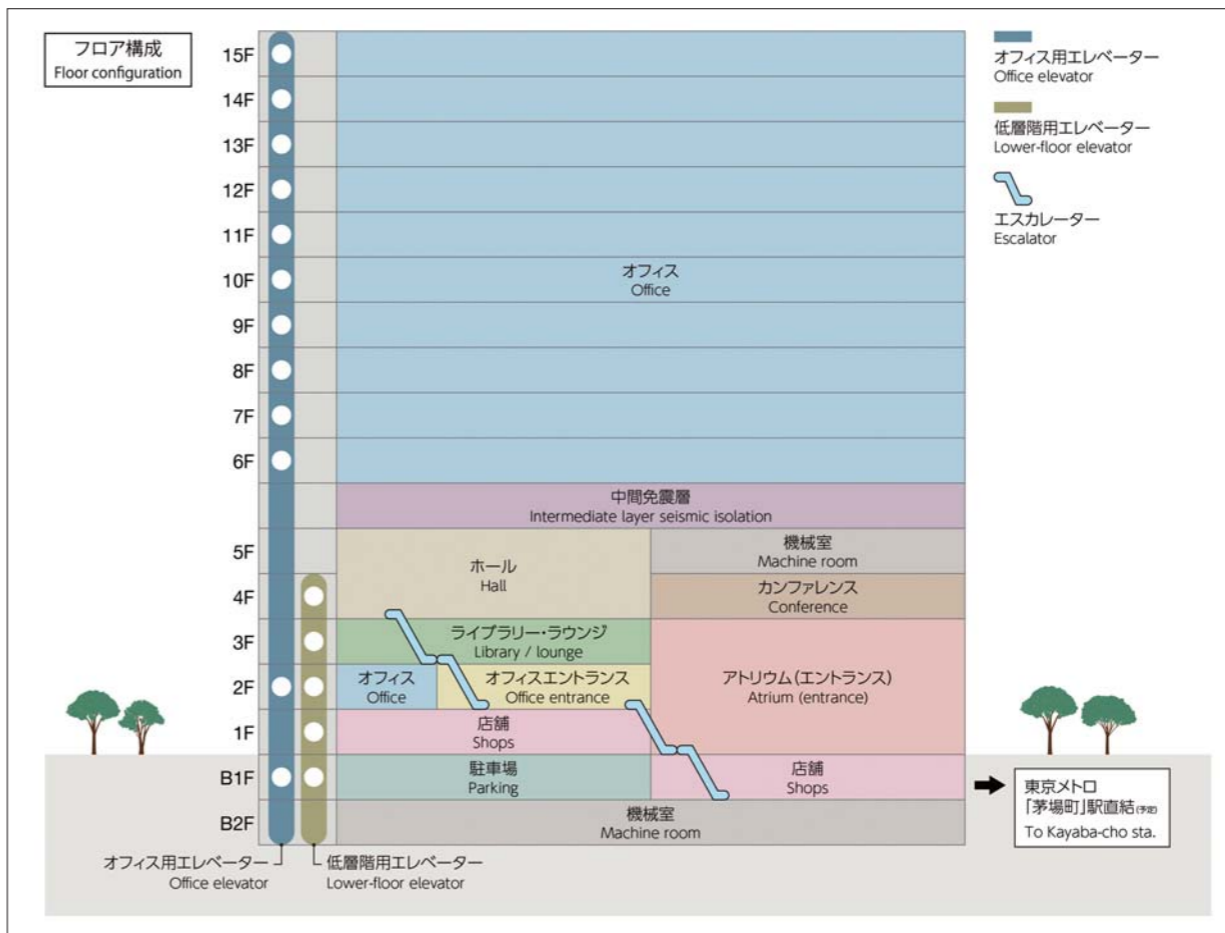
フロア構成
Floor configuration

オフィス用エレベーター
Office elevator

低層階用エレベーター
Lower-floor elevator

エスカレーター
Escalator

15F
14F
13F
12F
11F
10F
9F
8F
7F
6F
5F
4F
3F
2F
1F
B1F
B2F

オフィス
Office

中間免震層
Intermediate layer seismic isolation

ホール
Hall

機械室
Machine room

カンファレンス
Conference

ライブラリー・ラウンジ
Library / lounge

アトリウム(エントランス)
Atrium (entrance)

オフィス
Office

オフィスエントランス
Office entrance

店舗
Shops

駐車場
Parking

店舗
Shops

機械室
Machine room

東京メトロ
「茅場町」駅直結(予定)
To Kayaba-cho sta.

オフィス用エレベーター
Office elevator

低層階用エレベーター
Lower-floor elevator